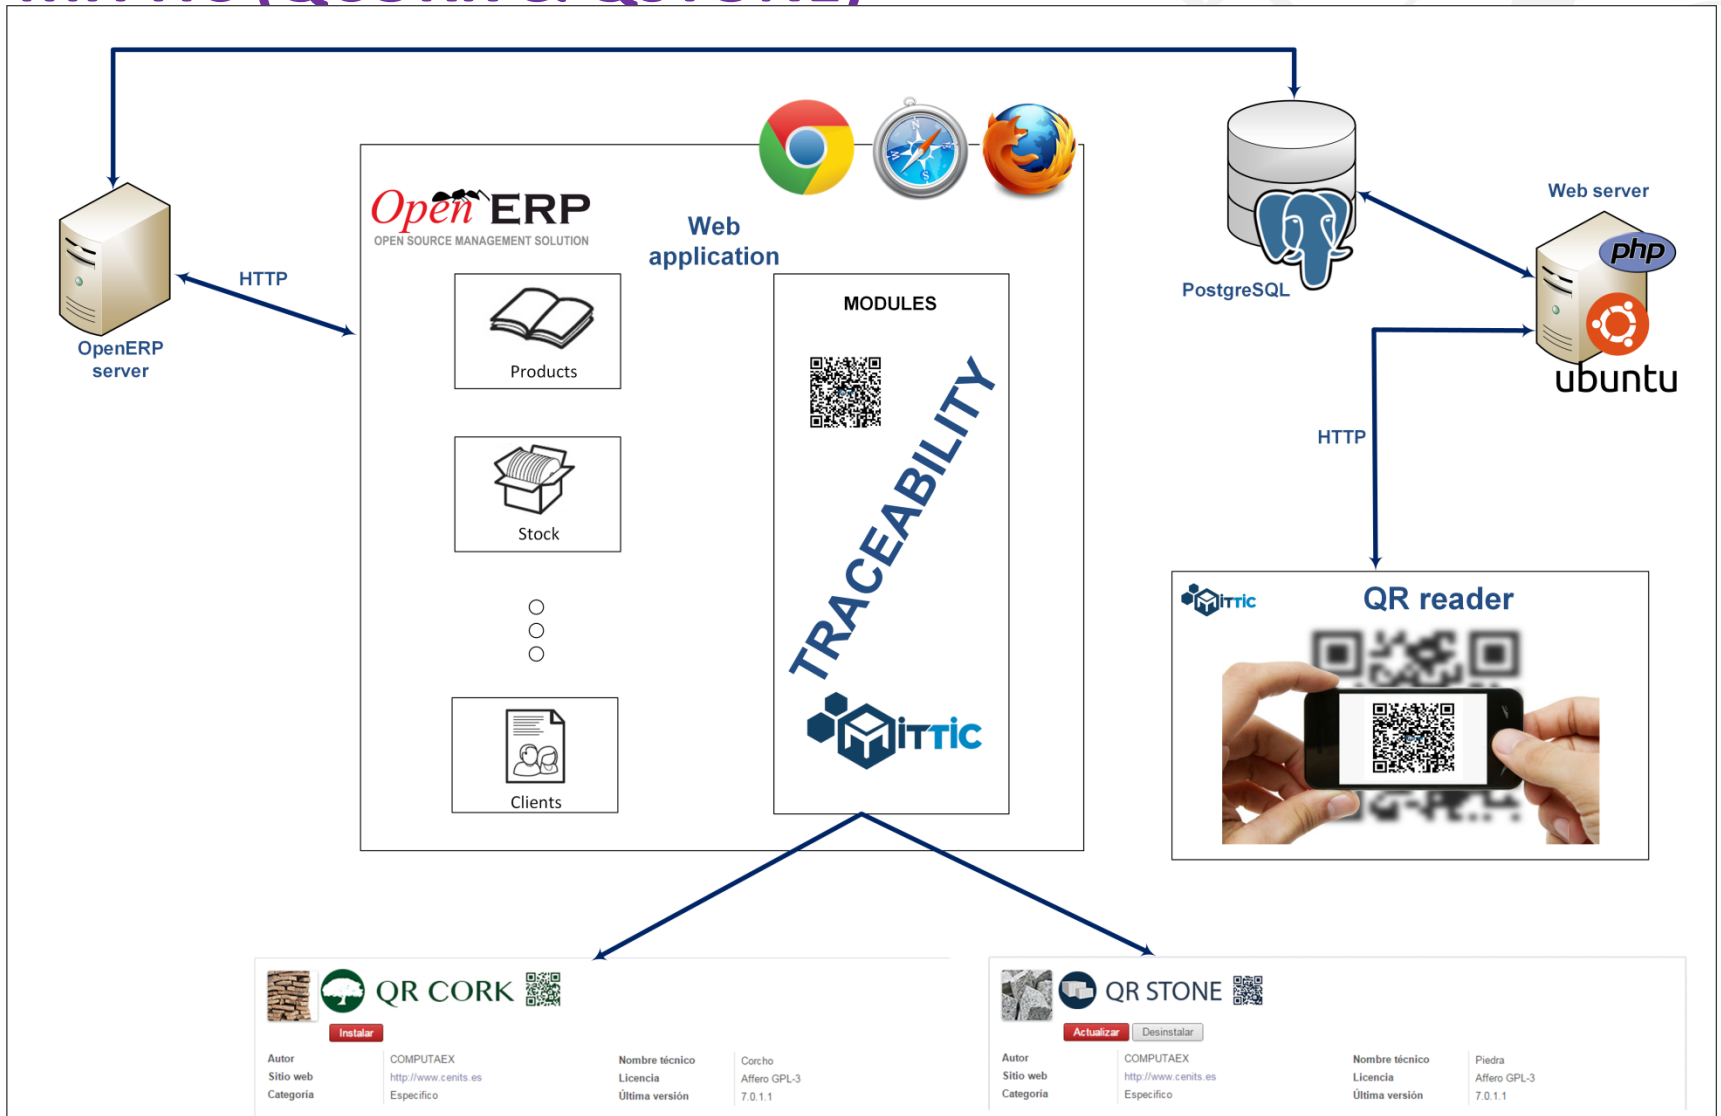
OpenERP server

HTTP

Open ERP
OPEN SOURCE MANAGEMENT SOLUTION

Web application

Products

Stock

Clients

MODULES

TRACEABILITY

ITTIC

PostgreSQL

Web server

php

ubuntu

HTTP

ITTIC

QR reader

QR CORK

Instalar

| Autor | COMPUTAEX | Nombre técnico | Corcho |
|---|---|---|---|
| Sitio web | http://www.cenits.es | Licencia | Affero GPL-3 |
| Categoría | Específico | Última versión | 7.0.1.1 |

QR STONE

Actualizar Desinstalar

| Autor | COMPUTAEX | Nombre técnico | Piedra |
|---|---|---|---|
| Sitio web | http://www.cenits.es | Licencia | Affero GPL-3 |
| Categoría | Específico | Última versión | 7.0.1.1 |